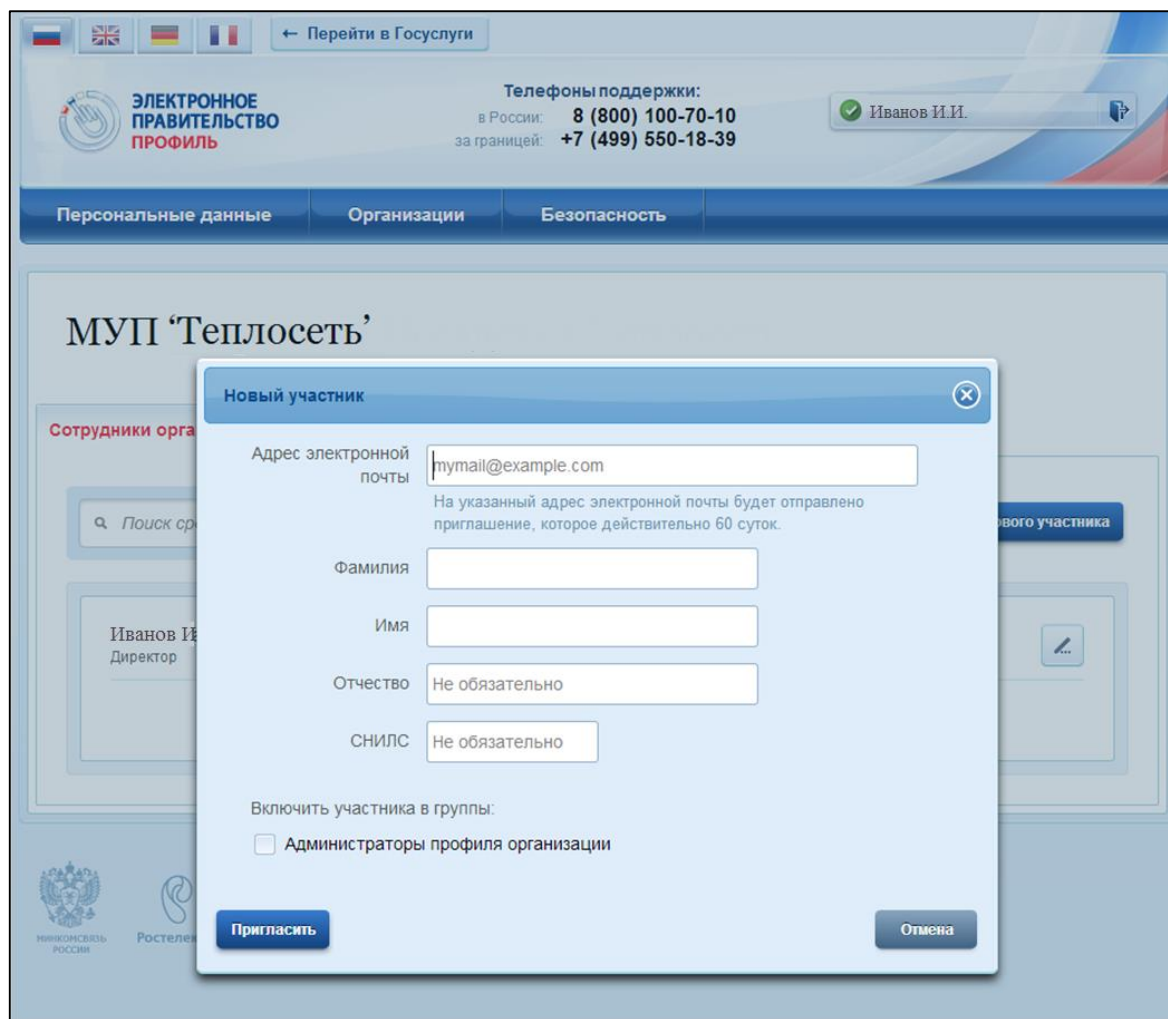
← Перейти в Госуслуги

ЭЛЕКТРОННОЕ ПРАВИТЕЛЬСТВО ПРОФИЛЬ

Телефоны поддержки:
в России: 8 (800) 100-70-10
за границей: +7 (499) 550-18-39

Иванов И.И.

Персональные данные | Организации | Безопасность

МУП ‘Теплосеть’

Сотрудники орга

Поиск ср

вого участника

Иванов И
Директор

МИНКОМСВЯЗЬ РОССИИ

Ростелек

Новый участник

Адрес электронной почты
mymail@example.com
На указанный адрес электронной почты будет отправлено приглашение, которое действительно 60 суток.

Фамилия

Имя

Отчество
Не обязательно

СНИЛС
Не обязательно

Включить участника в группы:

Администраторы профиля организации

Пригласить

Отмена